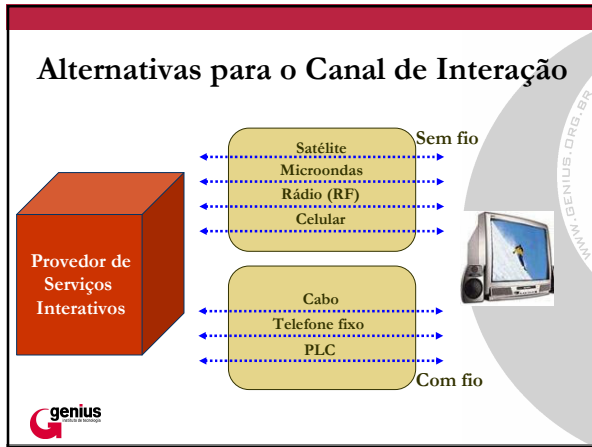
Alternativas para o Canal de Interação

Sem fio

Satélite
Microondas
Rádio (RF)
Celular

Provedor de Serviços Interativos

Cabo
Telefone fixo
PLC

Com fio

WWW.GENIUS.ORG.BR

genius
instituto de tecnologia